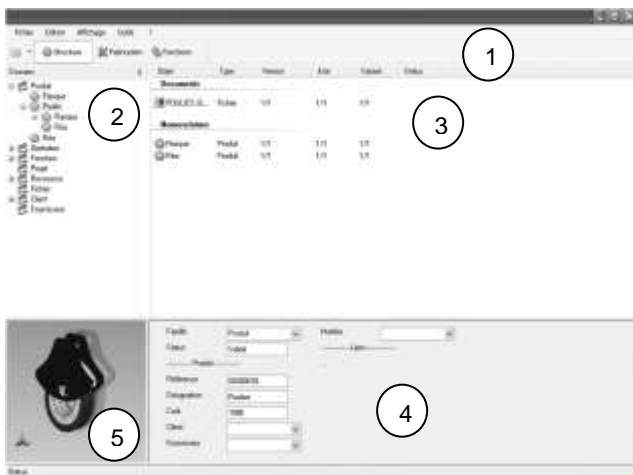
Fichier Edition Affichage Outils ?

Structure Fabrication Fonctions

1

2

3

4

5

Dossiers

Produit
Flasque
Poulie
Flasque
Pneu
Roue
Gammes
Fonctions
Projet
Ressource
Fichier
Client
Fournisseur

Nom Type Version Etat Valeur Statut

Documents

POULIES.SL... Fichier 1/1 1/1 1/1

Nomenclature

Flasque Produit 1/1 1/1 1/1
Pneu Produit 1/1 1/1 1/1

Famille Produit
Statut Validé
Produit
Référence
Désignation Poulies
Code
Client
Fournisseur

Modèle
Lien

Statut